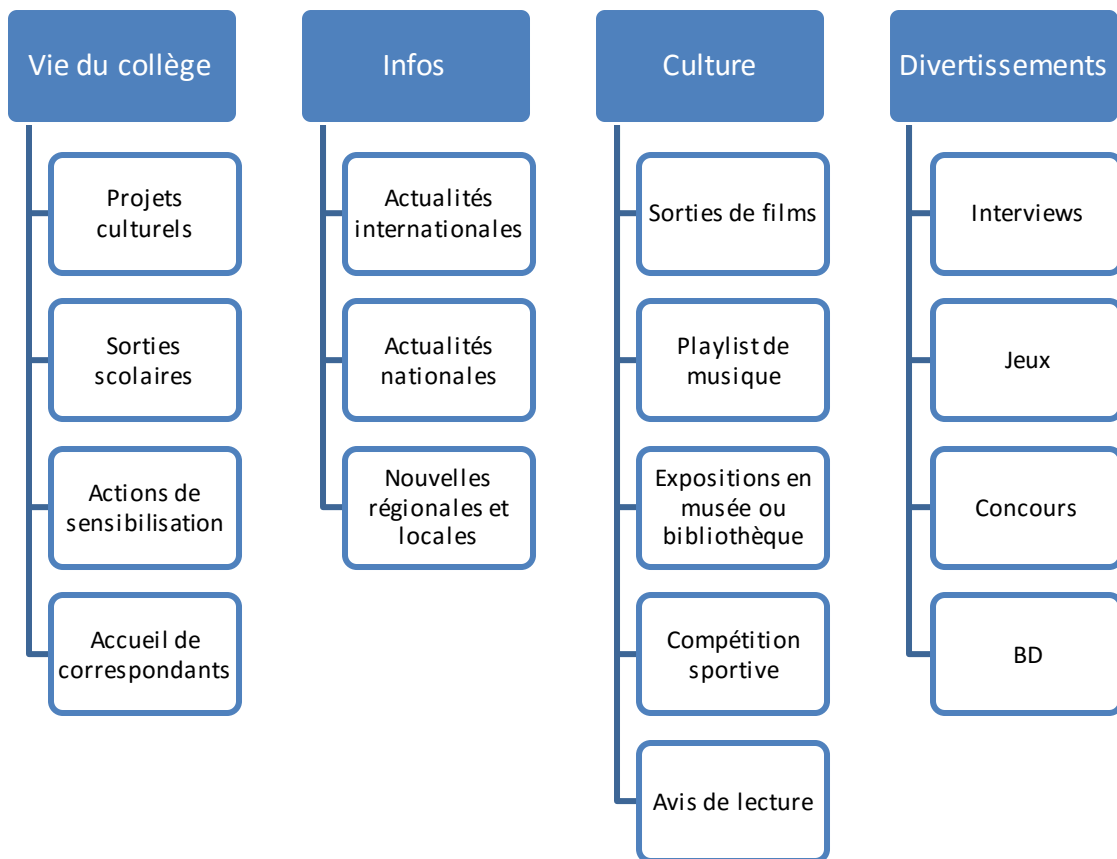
Vie du collège

Projets culturels

Sorties scolaires

Actions de sensibilisation

Accueil de correspondants

Infos

Actualités internationales

Actualités nationales

Nouvelles régionales et locales

Culture

Sorties de films

Playlist de musique

Expositions en musée ou bibliothèque

Compétition sportive

Avis de lecture

Divertissements

Interviews

Jeux

Concours

BD